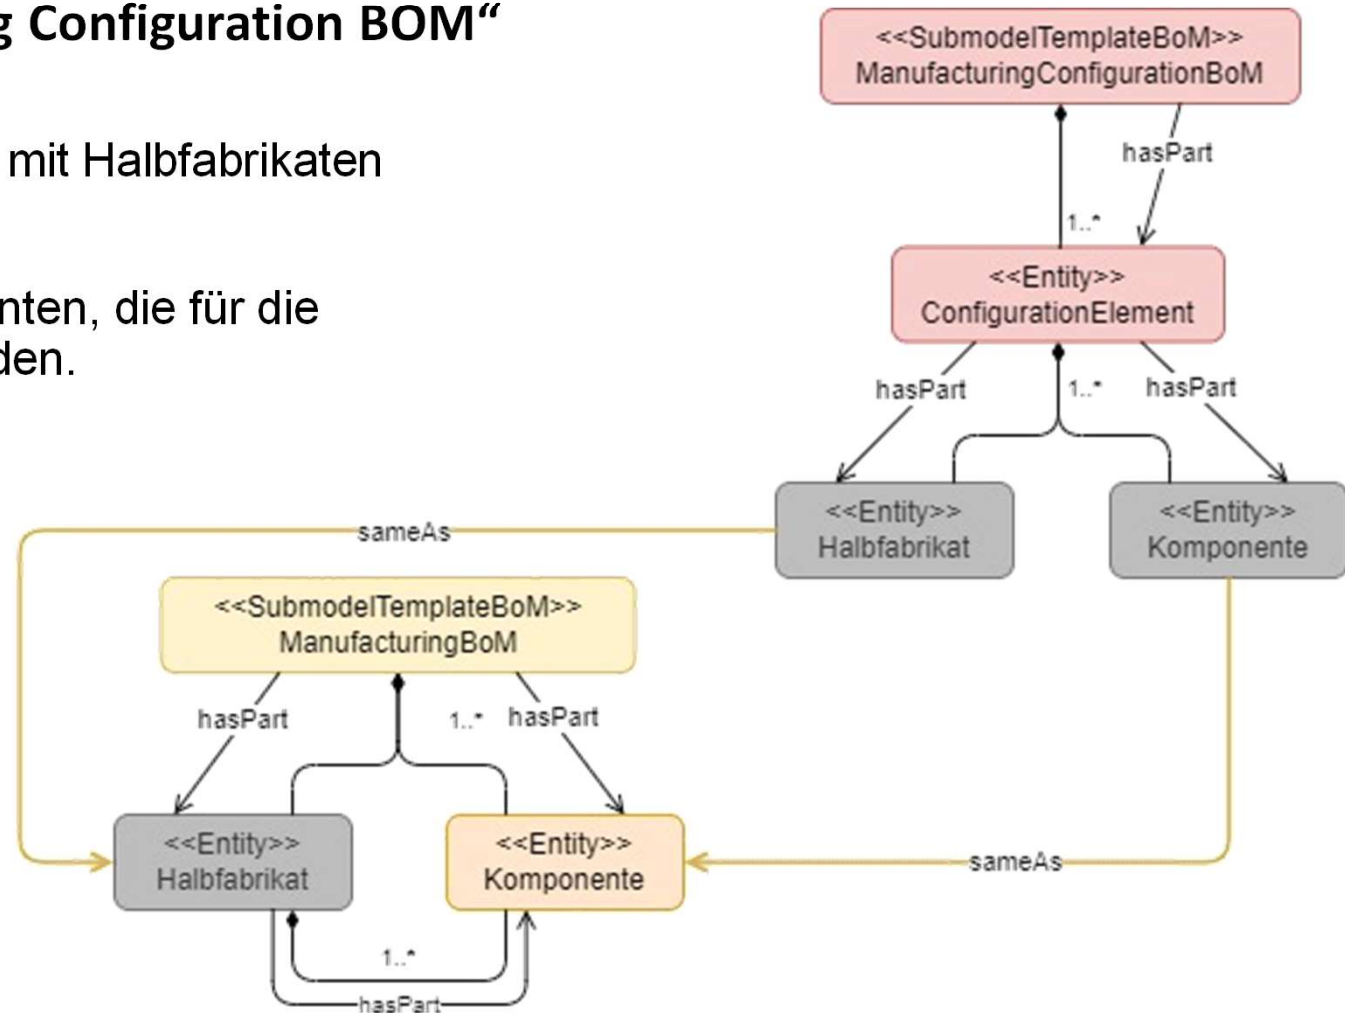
g Configuration BOM“

mit Halbfabrikaten

nten, die für die
den.

<<SubmodelTemplateBoM>>
ManufacturingConfigurationBoM

hasPart

1..*

<<Entity>>
ConfigurationElement

hasPart

1..*

hasPart

<<Entity>>
Halbfabrikat

<<Entity>>
Komponente

sameAs

<<SubmodelTemplateBoM>>
ManufacturingBoM

hasPart

1..*

hasPart

<<Entity>>
Halbfabrikat

<<Entity>>
Komponente

sameAs

1..*

hasPart